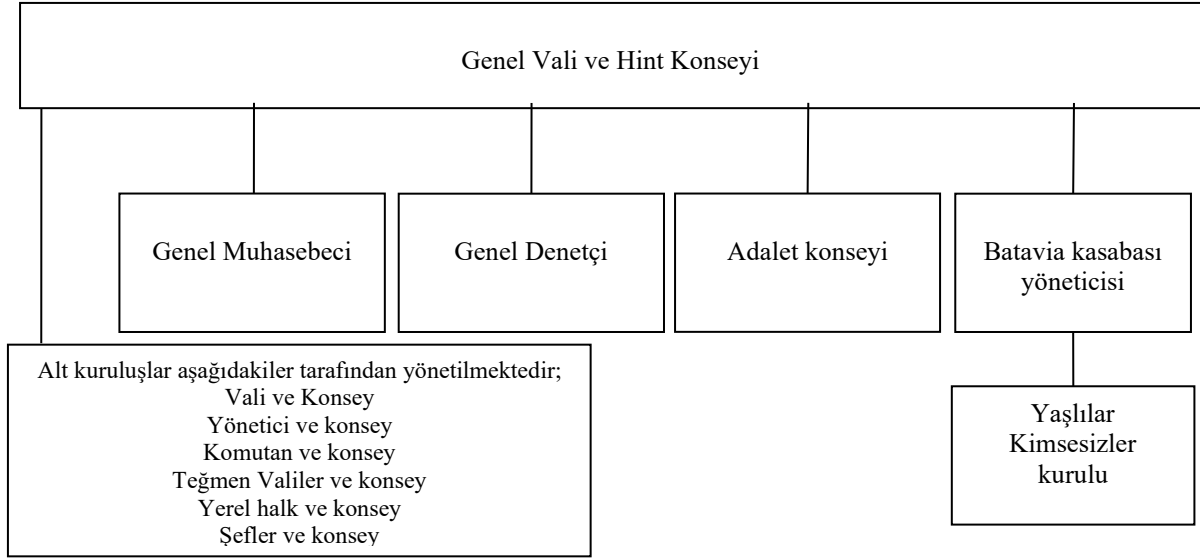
Genel Vali ve Hint Konseyi

Genel Muhasebeci

Genel Denetçi

Adalet konseyi

Batavia kasabası yöneticisi

Alt kuruluşlar aşağıdakiler tarafından yönetilmektedir;
Vali ve Konsey
Yönetici ve konsey
Komutan ve konsey
Teğmen Valiler ve konsey
Yerel halk ve konsey
Şefler ve konsey

Yaşlılar Kimsesizler kurulu